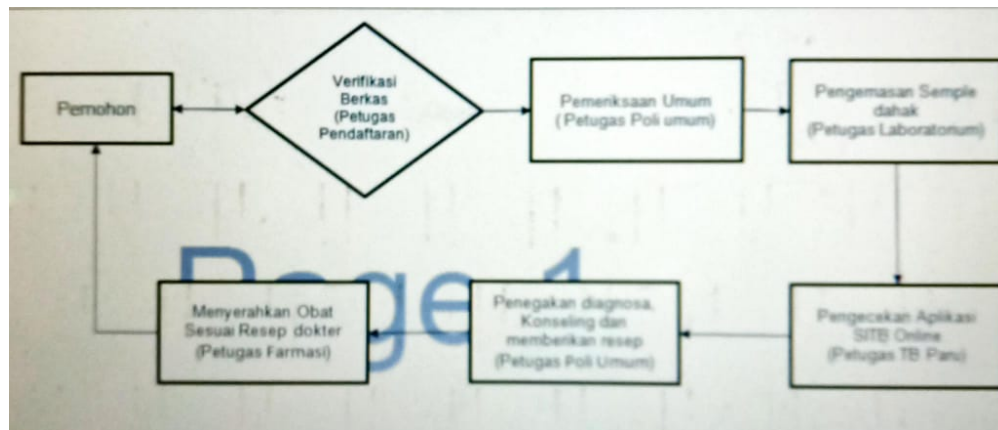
Pemohon

Verifikasi Berkas (Petugas Pendaftaran)

Pemeriksaan Umum ( Petugas Poli umum)

Pengemasan Semple dahak (Petugas Laboratorium)

Pengecekan Aplikasi SITB Online (Petugas TB Paru)

Penegakan diagnosa, Konseling dan memberikan resep (Petugas Poli Umum)

Menyerahkan Obat Sesuai Resep dokter (Petugas Farmasi)

Page 1